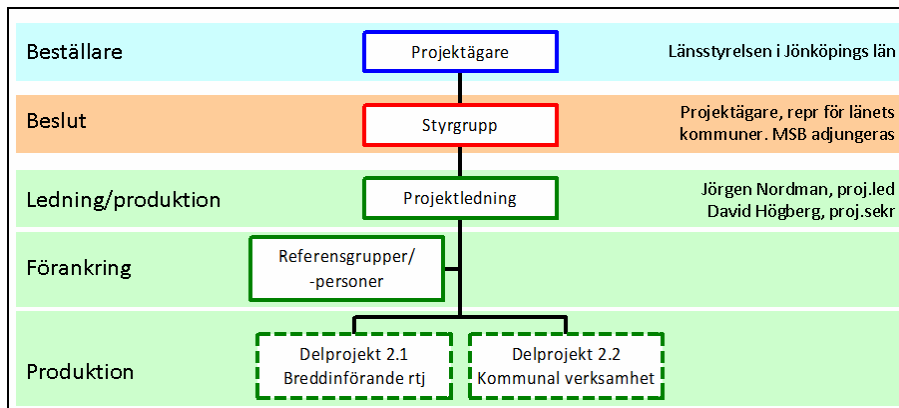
Beställare

Projektägare

Länsstyrelsen i Jönköpings län

Beslut

Styrgrupp

Projektägare, repr för länets kommuner. MSB adjungeras

Ledning/produktion

Projektledning

Jörgen Nordman, proj.led
David Högberg, proj.sekr

Förankring

Referensgrupper/ -personer

Produktion

Delprojekt 2.1
Breddinförande rtj

Delprojekt 2.2
Kommunal verksamhet